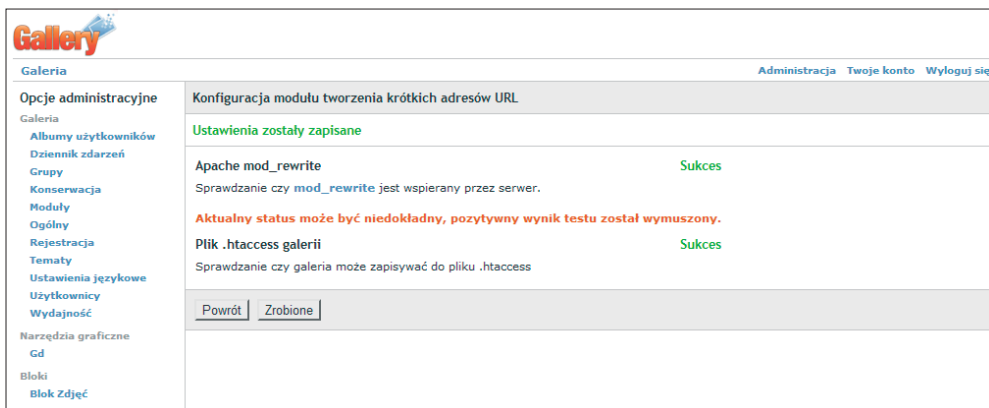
Gallery

Galeria

Administracja Twoje konto Wyloguj się

Opcje administracyjne

Galeria
Albumy użytkowników
Dziennik zdarzeń
Grupy
Konserwacja
Moduły
Ogólny
Rejestracja
Tematy
Ustawienia językowe
Użytkownicy
Wydajność

Narzędzia graficzne
Gd

Bloki
Blok Zdjęć

Konfiguracja modułu tworzenia krótkich adresów URL

Ustawienia zostały zapisane

Apache mod_rewrite
Sukces
Sprawdzanie czy mod_rewrite jest wspierany przez serwer.

Aktualny status może być niedokładny, pozytywny wynik testu został wymuszony.

Plik .htaccess galerii
Sukces
Sprawdzanie czy galeria może zapisywać do pliku .htaccess

Powrót Zrobione